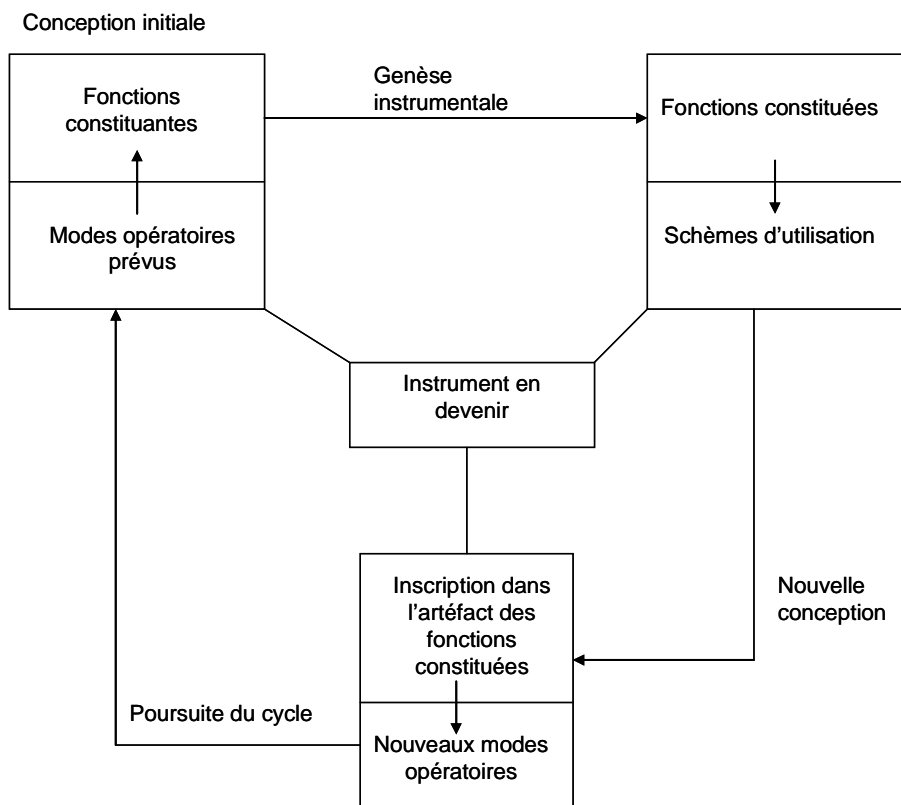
Conception initiale

Fonctions constituantes

Modes opératoires prévus

Genèse instrumentale

Fonctions constituées

Schèmes d'utilisation

Instrument en devenir

Inscription dans l'artéfact des fonctions constituées

Nouveaux modes opératoires

Nouvelle conception

Poursuite du cycle